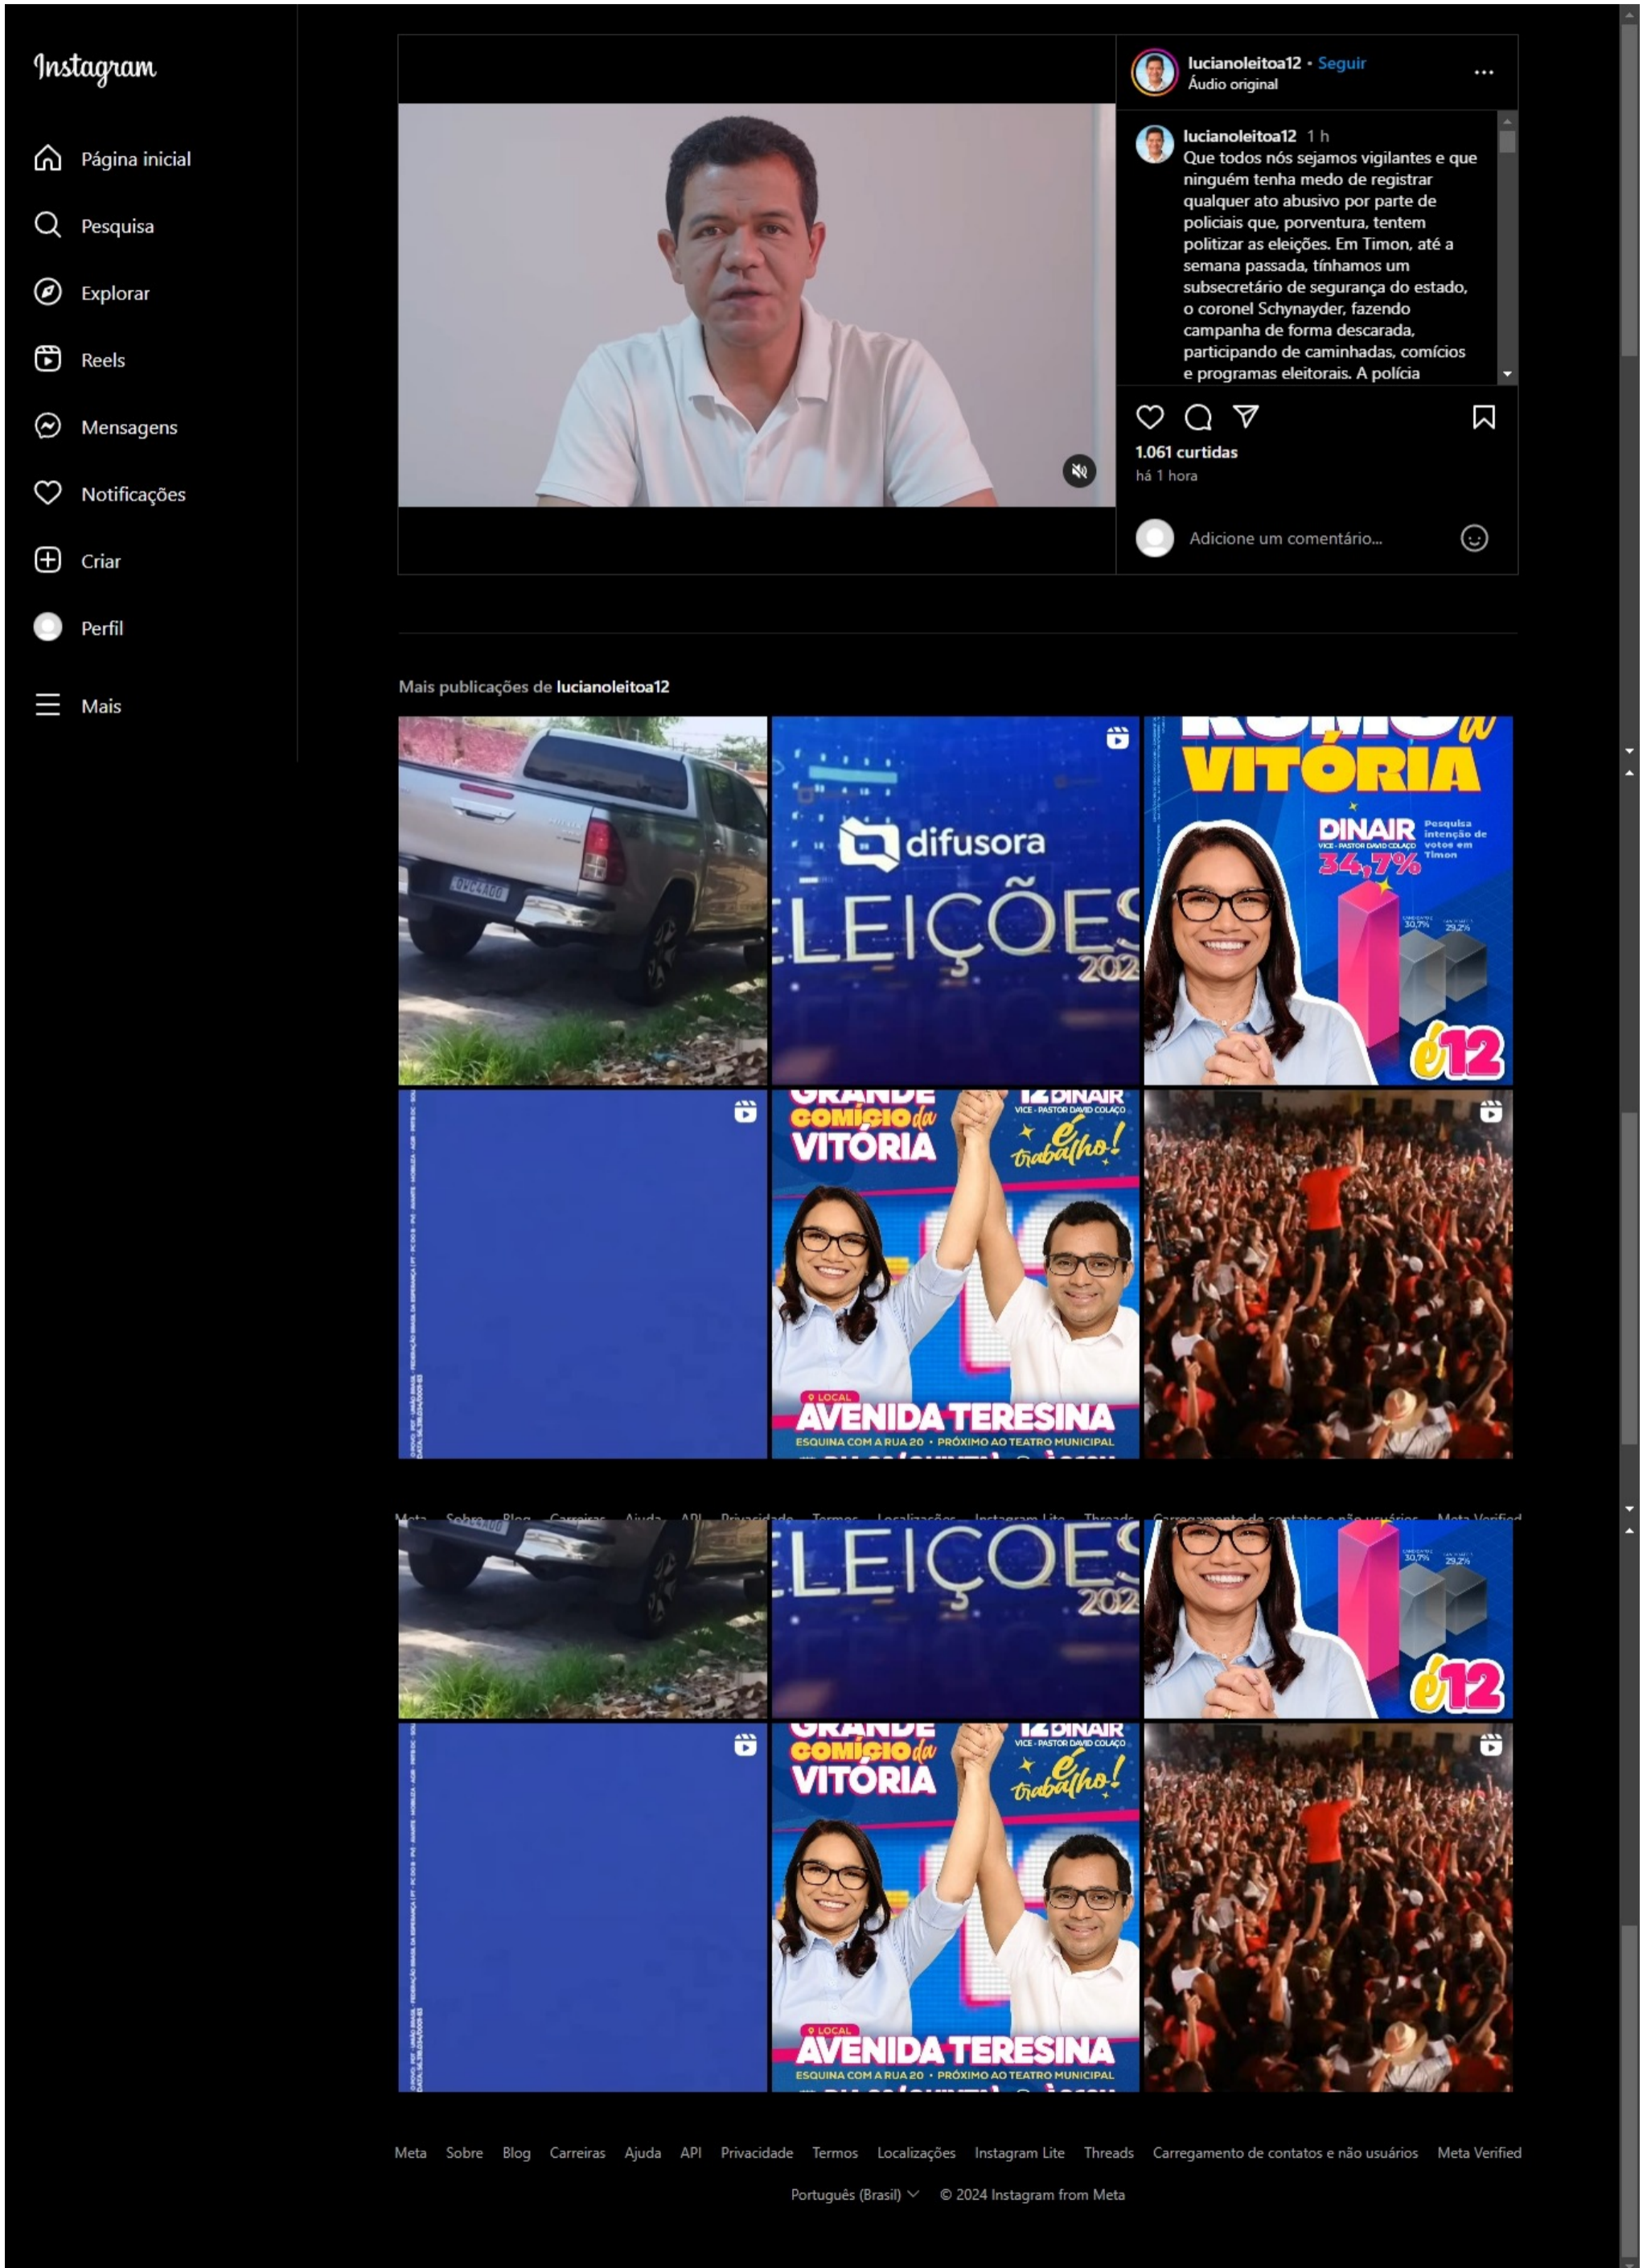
Instagram

Página inicial
Pesquisa
Explorar
Reels
Mensagens
Notificações
Criar
Perfil
Mais

lucianoleitoa12 • Seguir
Áudio original

lucianoleitoa12 1 h
Que todos nós sejamos vigilantes e que ninguém tenha medo de registrar qualquer ato abusivo por parte de policiais que, porventura, tentem politizar as eleições. Em Timon, até a semana passada, tínhamos um subsecretário de segurança do estado, o coronel Schynayder, fazendo campanha de forma descarada, participando de caminhadas, comícios e programas eleitorais. A polícia

1.061 curtidas
há 1 hora

Adicione um comentário...

Mais publicações de lucianoleitoa12

difusora
ELEIÇÕES 202

VITÓRIA
DINAIR
VICE - PASTOR DAVID COLAÇO
Pesquisa intenção de votos em Timon
34,7%
30,7%
29,2%
é12

GRANDE COMÍCIO da VITÓRIA
12 DINAIR
VICE - PASTOR DAVID COLAÇO
é trabalho!
LOCAL
AVENIDA TERESINA
ESQUINA COM A RUA 20 • PRÓXIMO AO TEATRO MUNICIPAL

Meta Sobre Blog Carreiras Ajuda API Privacidade Termos Localizações Instagram Lite Threads Carregamento de contatos e não usuários Meta Verified

Português (Brasil) © 2024 Instagram from Meta